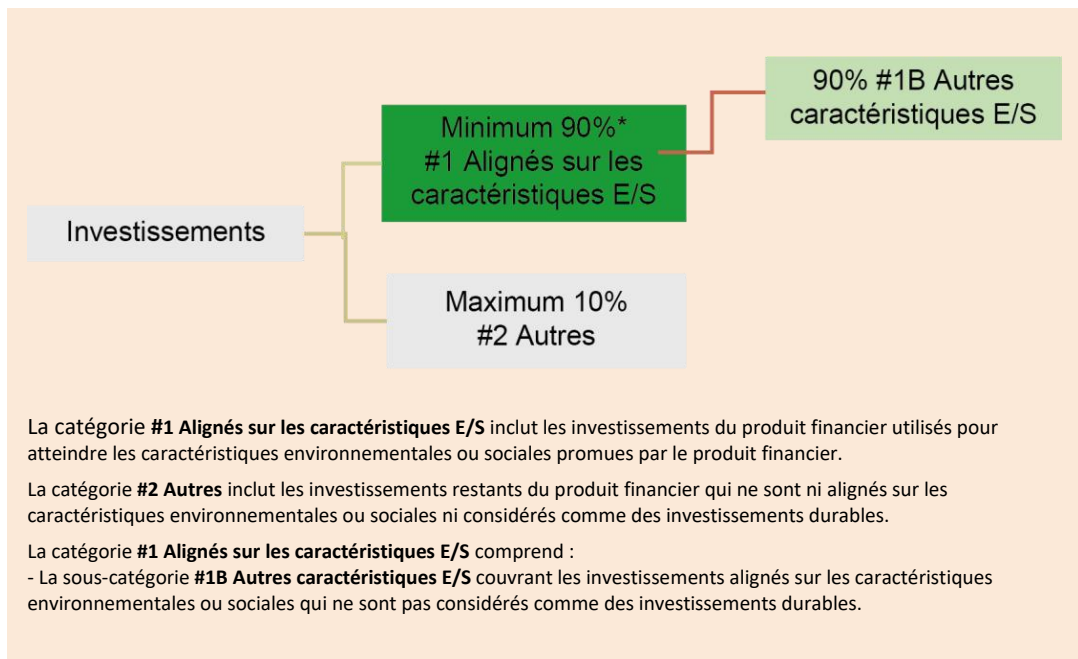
Investissements

Minimum 90%*
#1 Alignés sur les caractéristiques E/S

90% #1B Autres caractéristiques E/S

Maximum 10%
#2 Autres

La catégorie **#1 Alignés sur les caractéristiques E/S** inclut les investissements du produit financier utilisés pour atteindre les caractéristiques environnementales ou sociales promues par le produit financier.

La catégorie **#2 Autres** inclut les investissements restants du produit financier qui ne sont ni alignés sur les caractéristiques environnementales ou sociales ni considérés comme des investissements durables.

La catégorie **#1 Alignés sur les caractéristiques E/S** comprend :
- La sous-catégorie **#1B Autres caractéristiques E/S** couvrant les investissements alignés sur les caractéristiques environnementales ou sociales qui ne sont pas considérés comme des investissements durables.